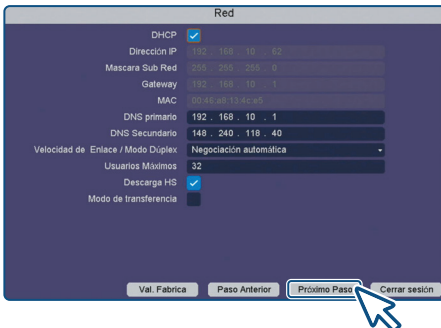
Red

DHCP

Dirección IP 192 . 168 . 10 . 62

Mascara Sub Red 255 . 255 . 255 . 0

Gateway 192 . 168 . 10 . 1

MAC 00:46:a8:13:4c:e5

DNS primario 192 . 168 . 10 . 1

DNS Secundario 148 . 240 . 118 . 40

Velocidad de Enlace / Modo Dúplex Negociación automática

Usuarios Máximos 32

Descarga HS

Modo de transferencia

Val. Fabrica Paso Anterior Próximo Paso Cerrar sesión